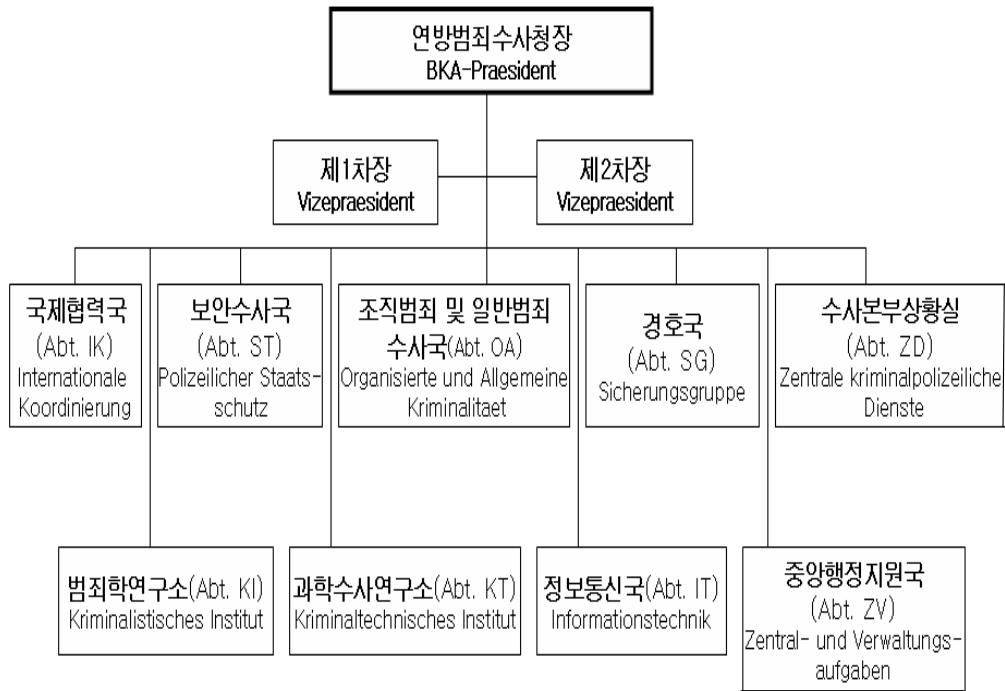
연방범죄수사청장
BKA-Praesident

제1차장
Vizepraesident

제2차장
Vizepraesident

국제협력국
(Abt. IK)
Internationale Koordinierung

보안수사국
(Abt. ST)
Polizeilicher Staatsschutz

조직범죄 및 일반범죄 수사국(Abt. OA)
Organisierte und Allgemeine Kriminalitaet

경호국
(Abt. SG)
Sicherungsgruppe

수사본부상황실
(Abt. ZD)
Zentrale kriminalpolizeiliche Dienste

범죄학연구소(Abt. KI)
Kriminalistisches Institut

과학수사연구소(Abt. KT)
Kriminaltechnisches Institut

정보통신국(Abt. IT)
Informationstechnik

중앙행정지원국
(Abt. ZV)
Zentral- und Verwaltungsaufgaben